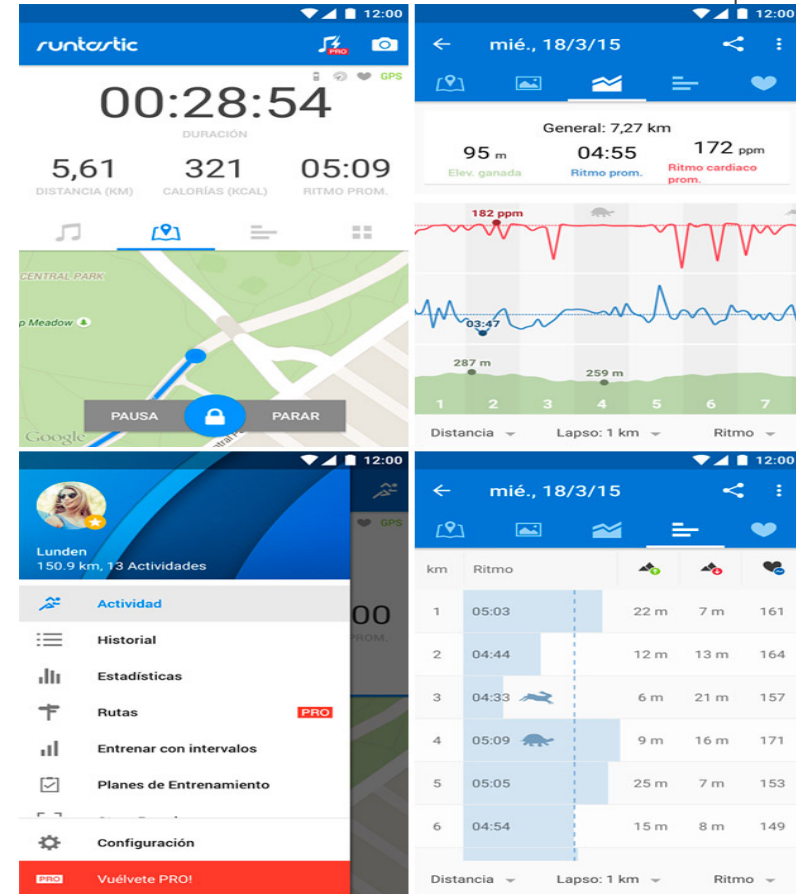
12:00
runtastic
PRO
GPS
00:28:54
DURACIÓN
5,61
DISTANCIA (KM)
321
CALORÍAS (KCAL)
05:09
RITMO PROM.
CENTRAL PARK
p Meadow
PAUSA
PARAR
Google

12:00
mié., 18/3/15
General: 7,27 km
95 m
Elev. ganada
04:55
Ritmo prom.
172 ppm
Ritmo cardíaco prom.
182 ppm
03:47
287 m
259 m
1 2 3 4 5 6 7
Distancia
Lapso: 1 km
Ritmo

12:00
Lunden
150.9 km, 13 Actividades
GPS
00
PROM.
Actividad
Historial
Estadísticas
Rutas
PRO
Entrenar con intervalos
Planes de Entrenamiento
Configuración
PRO
Vuélvete PRO!

12:00
mié., 18/3/15

| km | Ritmo | | | |
|---|---|---|---|---|
| 1 | 05:03 | 22 m | 7 m | 161 |
| 2 | 04:44 | 12 m | 13 m | 164 |
| 3 | 04:33 | 6 m | 21 m | 157 |
| 4 | 05:09 | 9 m | 16 m | 171 |
| 5 | 05:05 | 25 m | 7 m | 153 |
| 6 | 04:54 | 15 m | 8 m | 149 |

Distancia
Lapso: 1 km
Ritmo